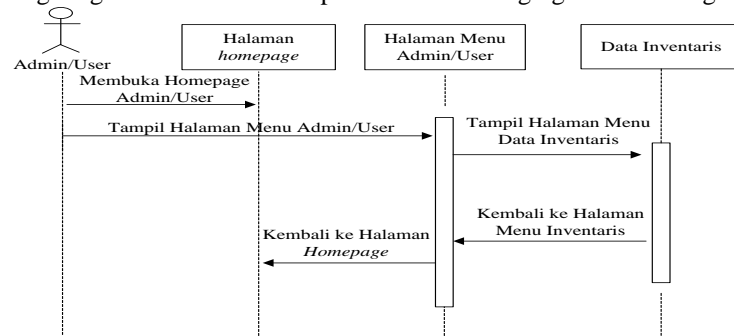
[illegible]

Admin/User

Halaman *homepage*

Halaman Menu Admin/User

Data Inventaris

Membuka Homepage Admin/User

Tampil Halaman Menu Admin/User

Tampil Halaman Menu Data Inventaris

Kembali ke Halaman Menu Inventaris

Kembali ke Halaman *Homepage*